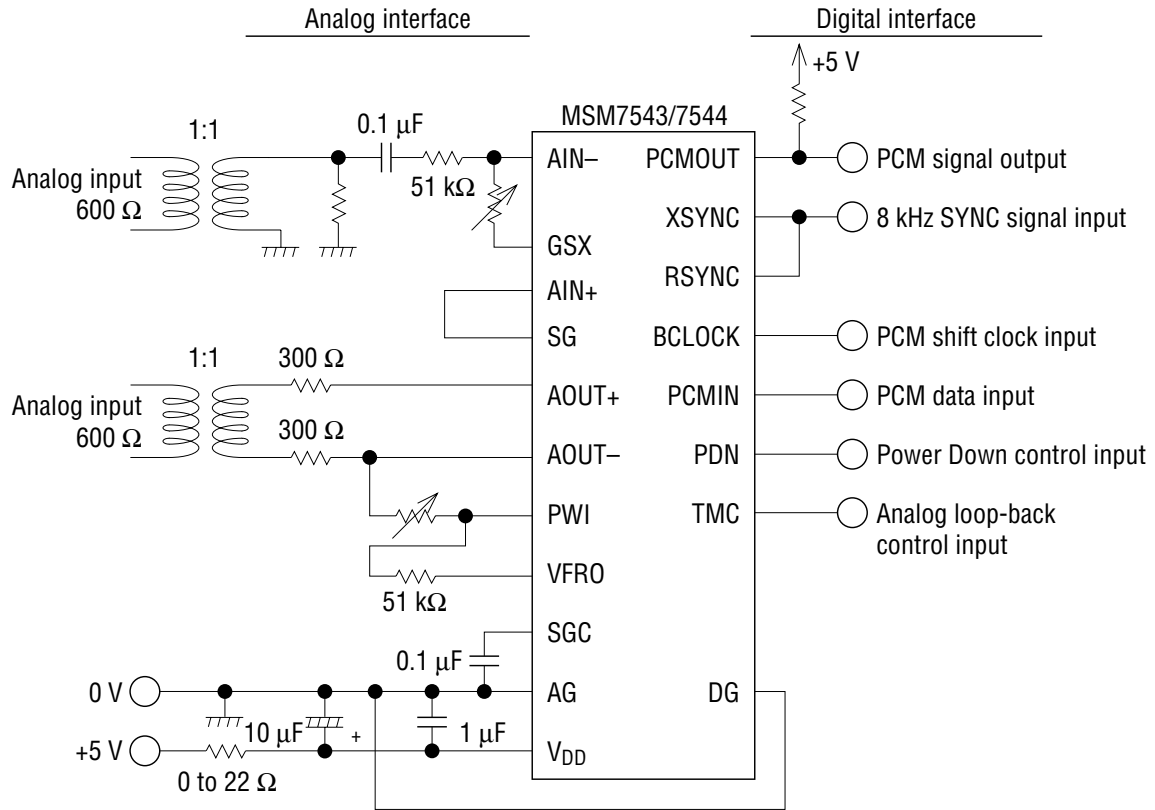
Analog interface

Digital interface

+5 V

MSM7543/7544

1:1

0.1 μF

Analog input 600 Ω

51 kΩ

AIN–

PCMOUT

PCM signal output

XSYNC

8 kHz SYNC signal input

GSX

RSYNC

AIN+

SG

BCLOCK

PCM shift clock input

1:1

300 Ω

Analog input 600 Ω

AOUT+

PCMIN

PCM data input

300 Ω

AOUT–

PDN

Power Down control input

PWI

TMC

Analog loop-back control input

VFRO

51 kΩ

SGC

0.1 μF

0 V

AG

DG

10 μF

+

1 μF

+5 V

$V_{DD}$

0 to 22 Ω